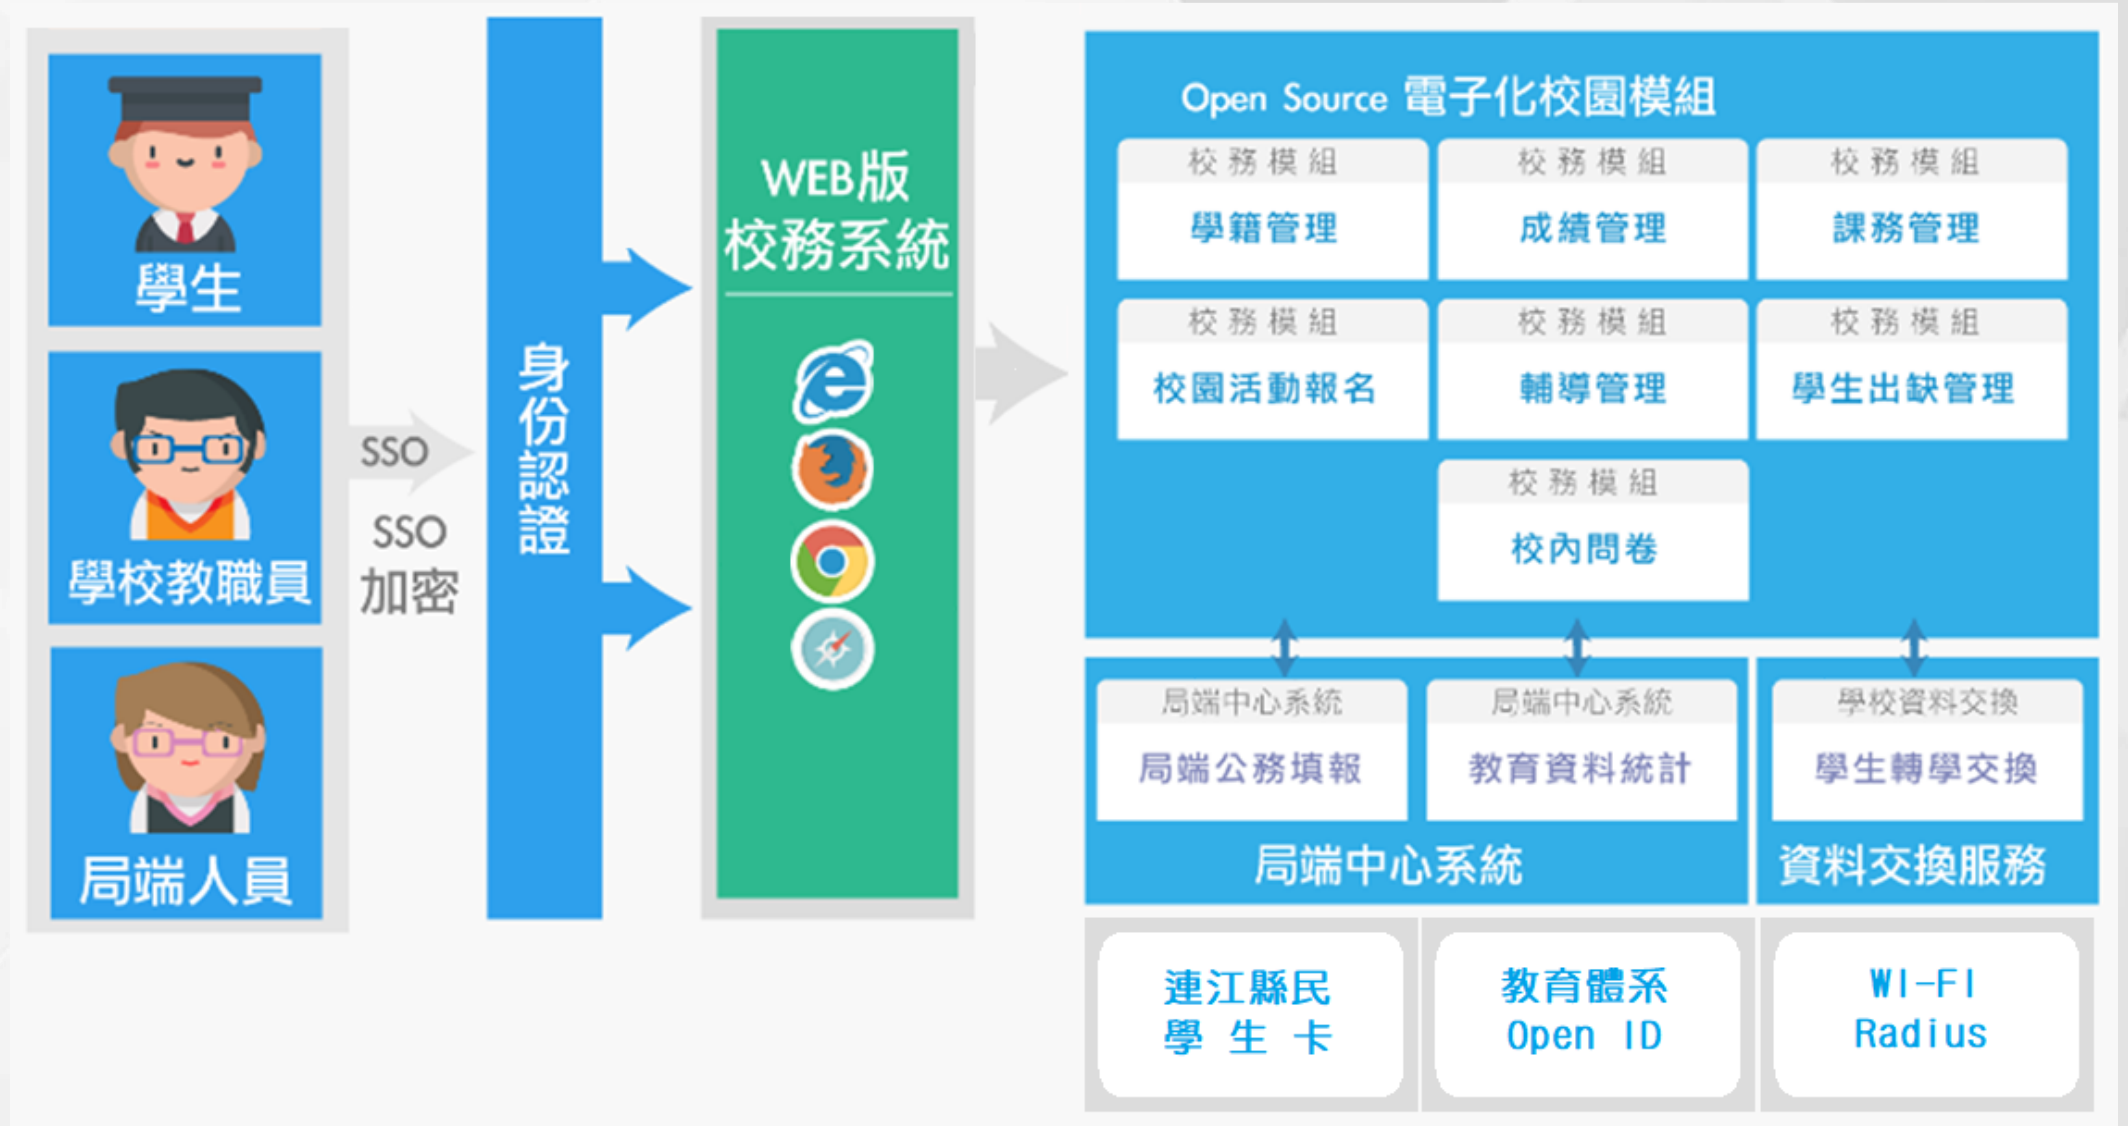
學生

學校教職員

局端人員

SSO

SSO
加密

身份認證

WEB版
校務系統

Open Source 電子化校園模組

校務模組
學籍管理

校務模組
成績管理

校務模組
課務管理

校務模組
校園活動報名

校務模組
輔導管理

校務模組
學生出缺管理

校務模組
校內問卷

局端中心系統
局端公務填報

局端中心系統
教育資料統計

學校資料交換
學生轉學交換

局端中心系統

資料交換服務

連江縣民
學生卡

教育體系
Open ID

WI-FI
Radius